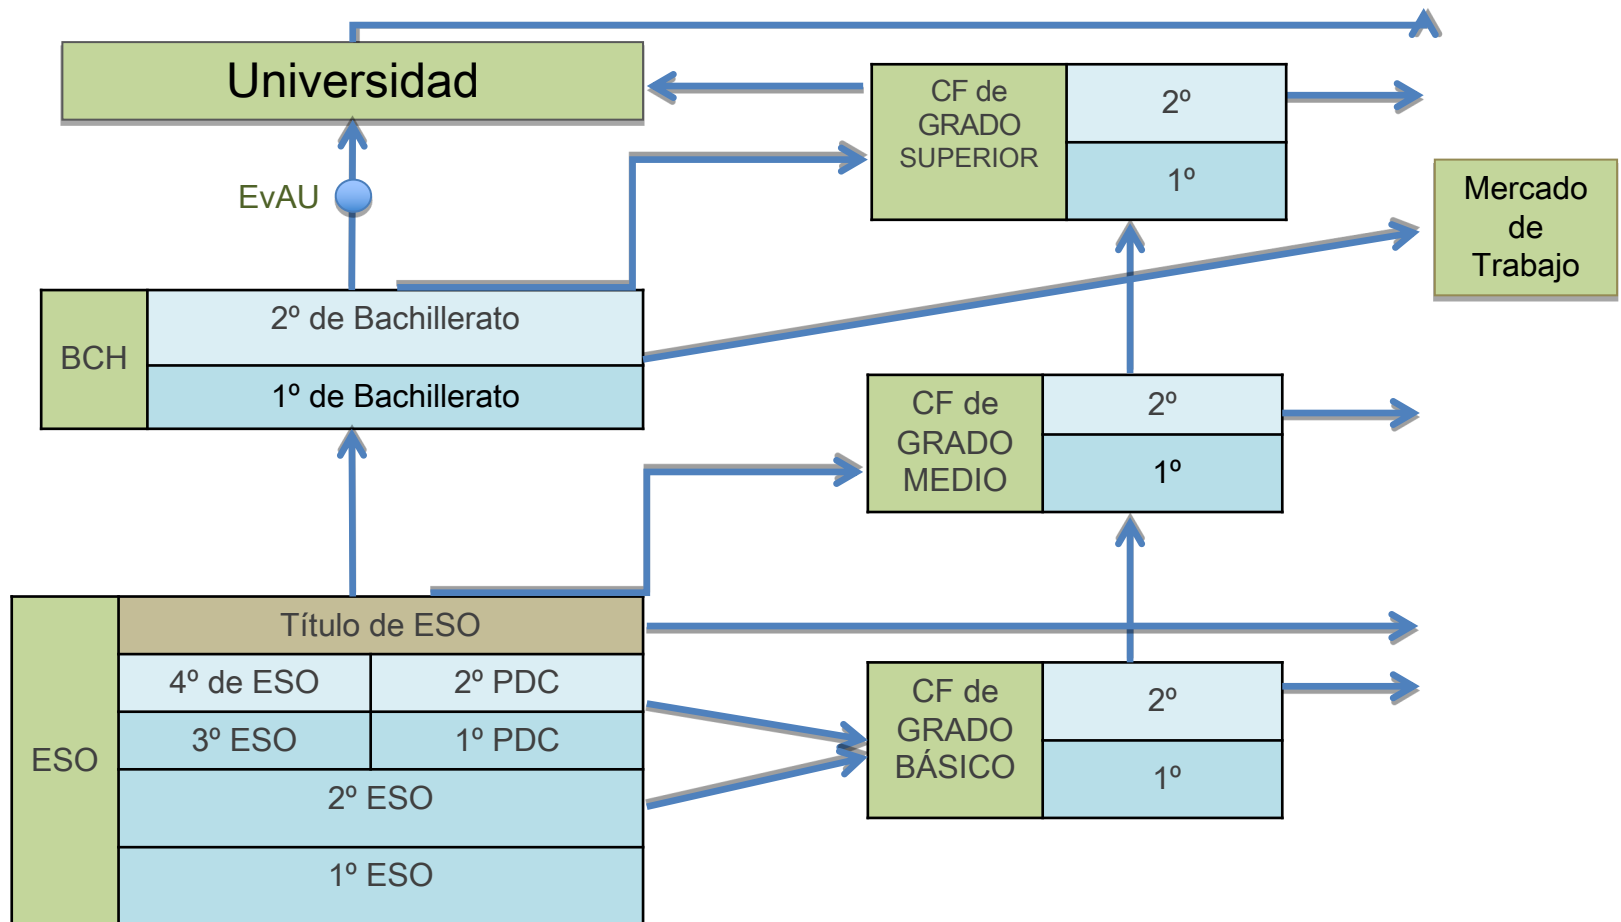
Universidad

CF de GRADO SUPERIOR

2º

1º

Mercado de Trabajo

EvAU

BCH

2º de Bachillerato

1º de Bachillerato

CF de GRADO MEDIO

2º

1º

ESO

Título de ESO

4º de ESO

2º PDC

3º ESO

1º PDC

2º ESO

1º ESO

CF de GRADO BÁSICO

2º

1º